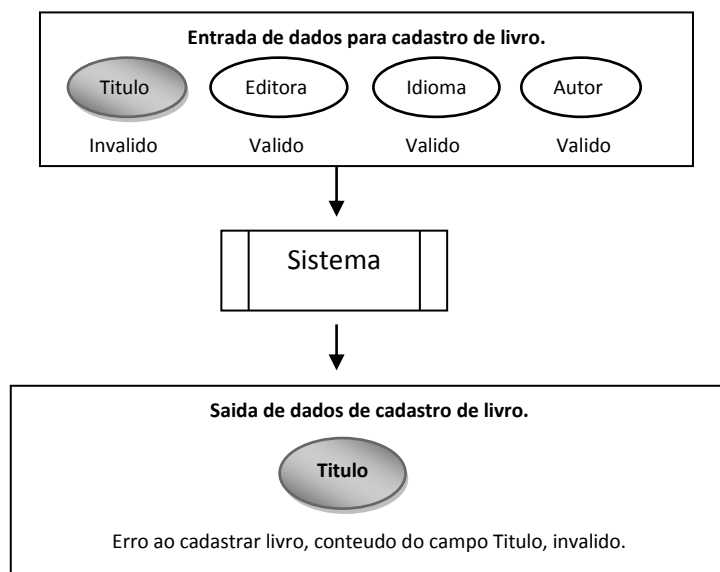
Entrada de dados para cadastro de livro.

Titulo

Invalido

Editora

Valido

Idioma

Valido

Autor

Valido

Sistema

Saida de dados de cadastro de livro.

Titulo

Erro ao cadastrar livro, conteudo do campo Titulo, invalido.